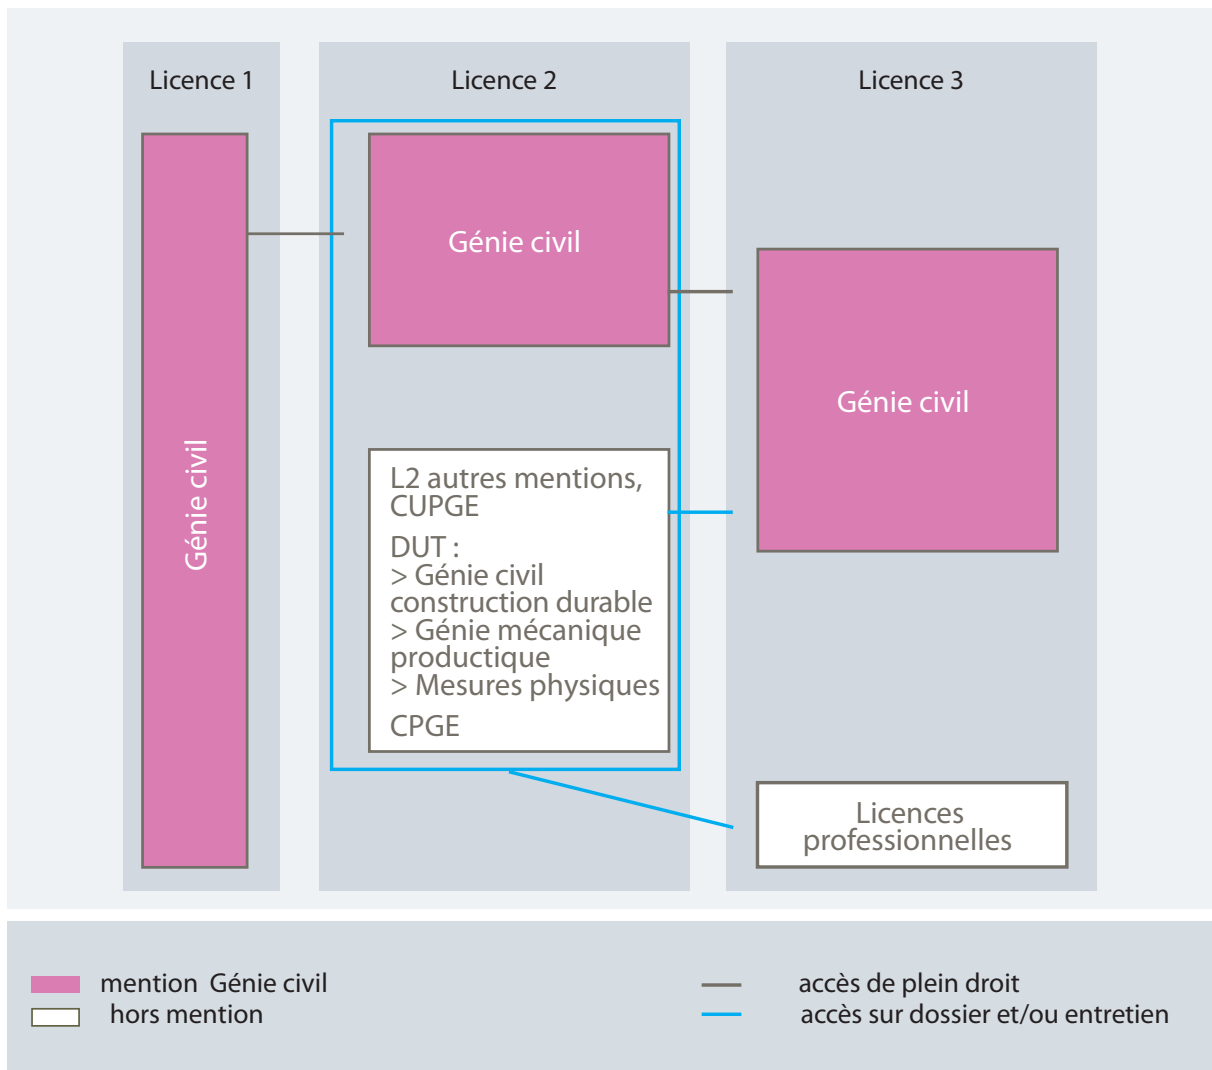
Licence 1

Licence 2

Licence 3

Génie civil

Génie civil

Génie civil

L2 autres mentions, CUPGE

DUT :
> Génie civil construction durable
> Génie mécanique productique
> Mesures physiques

CPGE

Licences professionnelles

mention Génie civil
hors mention

accès de plein droit
accès sur dossier et/ou entretien